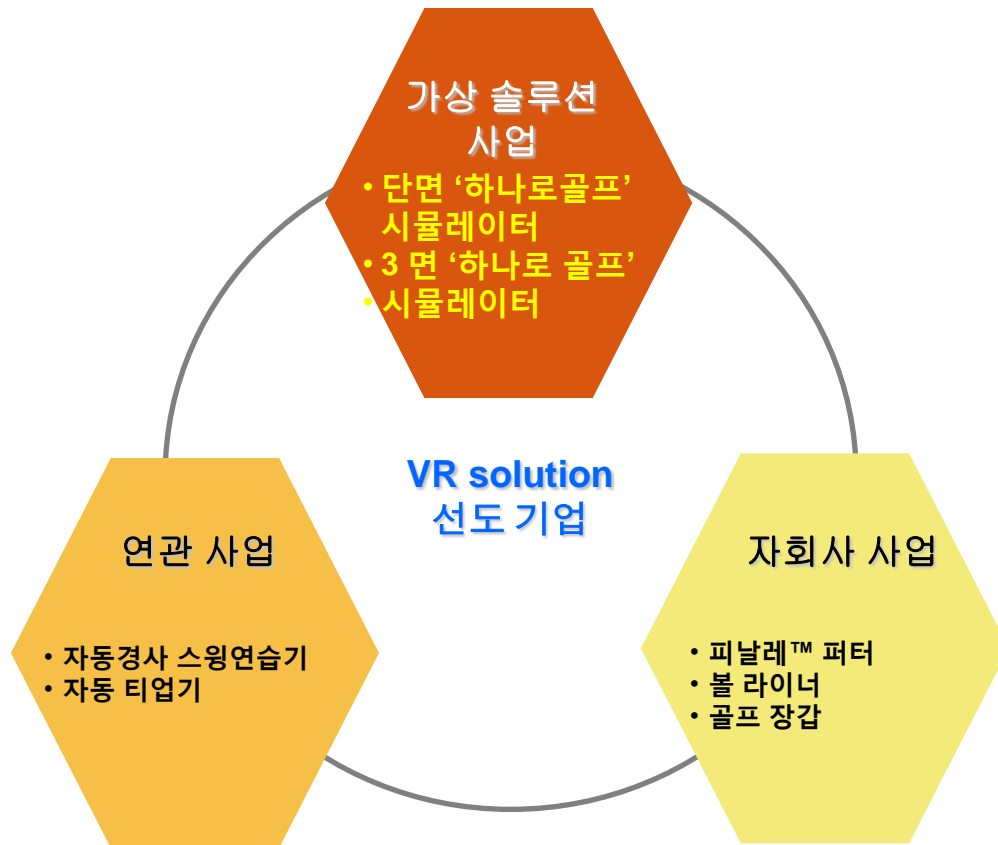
가상 솔루션 사업

• 단면 ‘하나로골프’ 시뮬레이터
• 3 면 ‘하나로 골프’
• 시뮬레이터

VR solution
선도 기업

연관 사업

• 자동경사 스윙연습기
• 자동 티업기

자회사 사업

• 피날레™ 퍼터
• 볼 라이너
• 골프 장갑